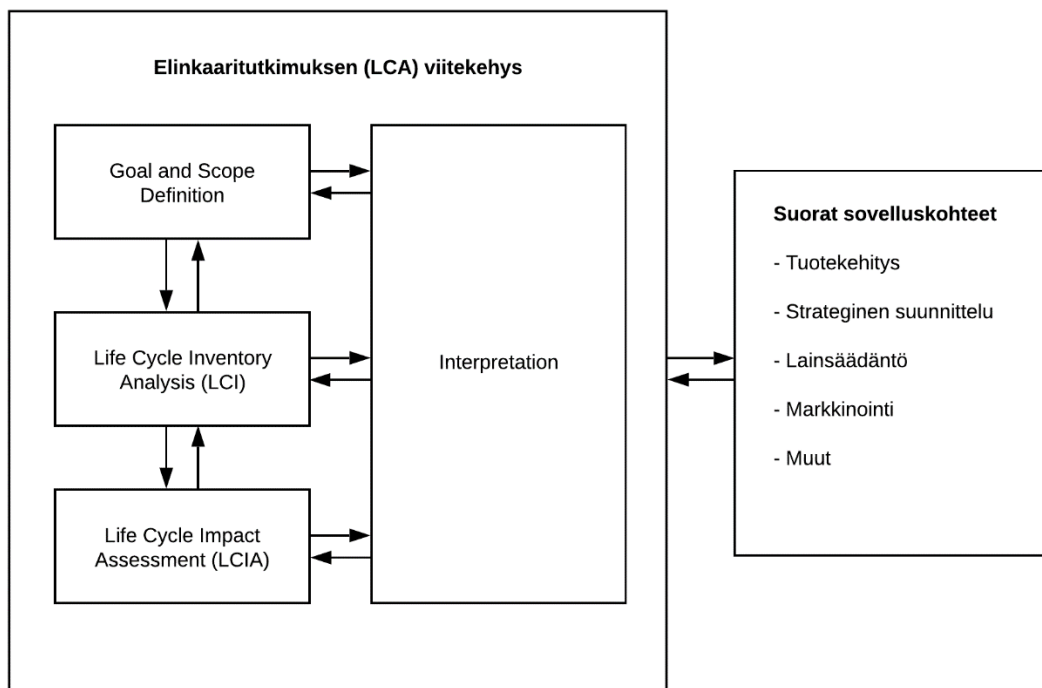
Elinkaaritutkimuksen (LCA) viitekehys

Goal and Scope Definition

Life Cycle Inventory Analysis (LCI)

Life Cycle Impact Assessment (LCIA)

Interpretation

Suorat sovelluskohteet

- Tuotekehitys

- Strateginen suunnittelu

- Lainsäädäntö

- Markkinointi

- Muut